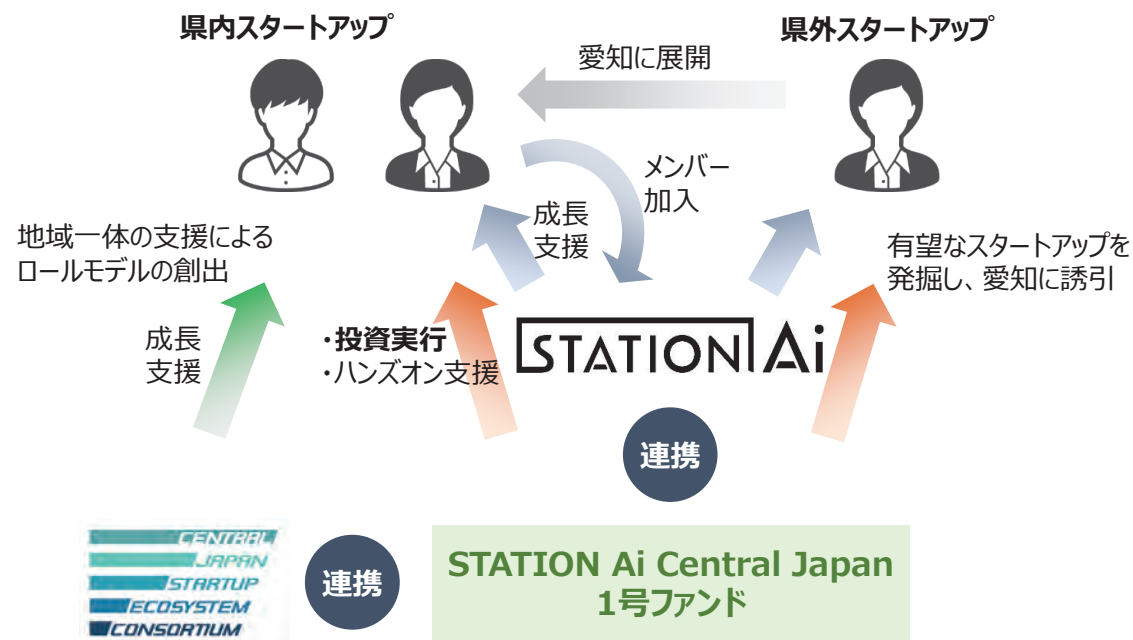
県内スタートアップ

県外スタートアップ

愛知に展開

メンバー加入

成長支援

地域一体の支援によるロールモデルの創出

有望なスタートアップを発掘し、愛知に誘引

成長支援

・投資実行
・ハンズオン支援

STATION Ai

連携

CENTRAL
JAPAN
STARTUP
ECOSYSTEM
CONSORTIUM

連携

STATION Ai Central Japan
1号ファンド